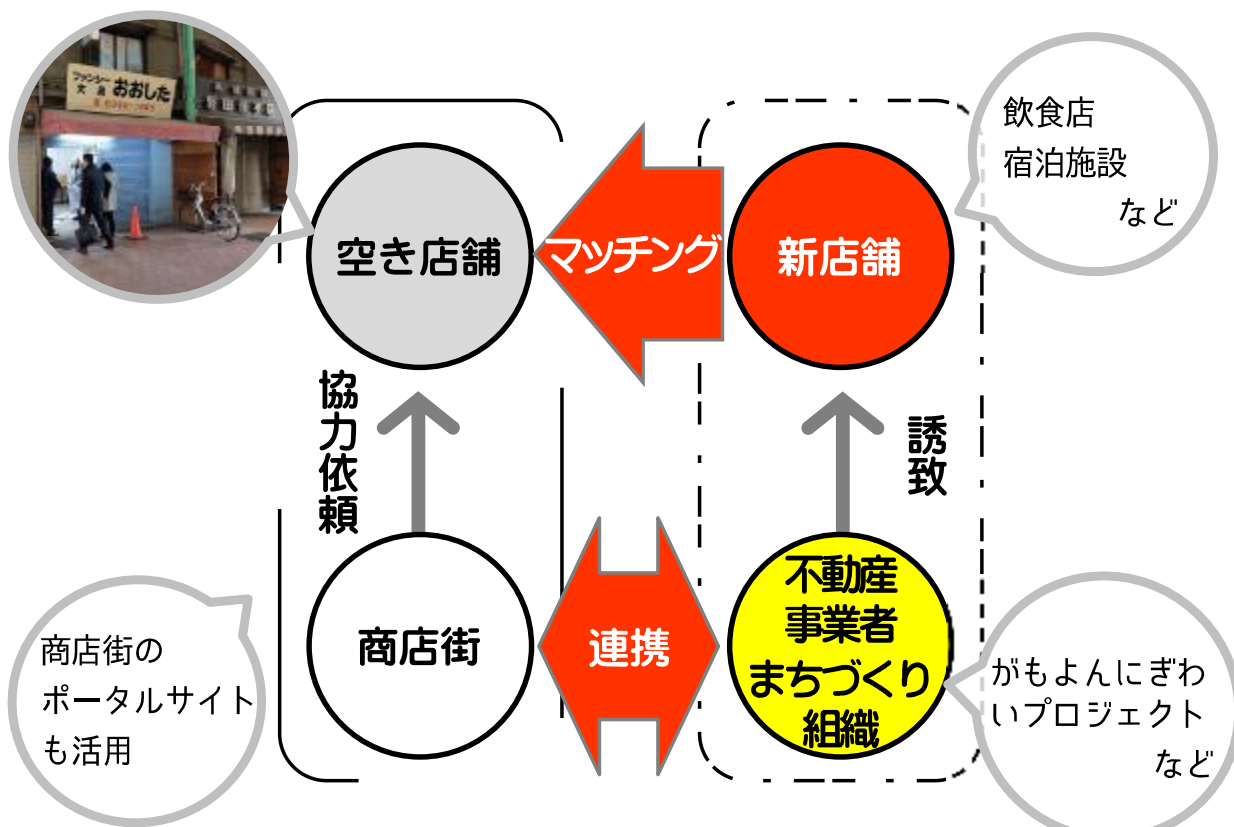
ファンシー
文具
おおした

空き店舗

マッチング

新店舗

飲食店
宿泊施設
など

協力依頼

誘致

商店街

連携

不動産
事業者
まちづくり
組織

商店街の
ポータルサイト
も活用

がもよんにぎわ
いプロジェクト
など